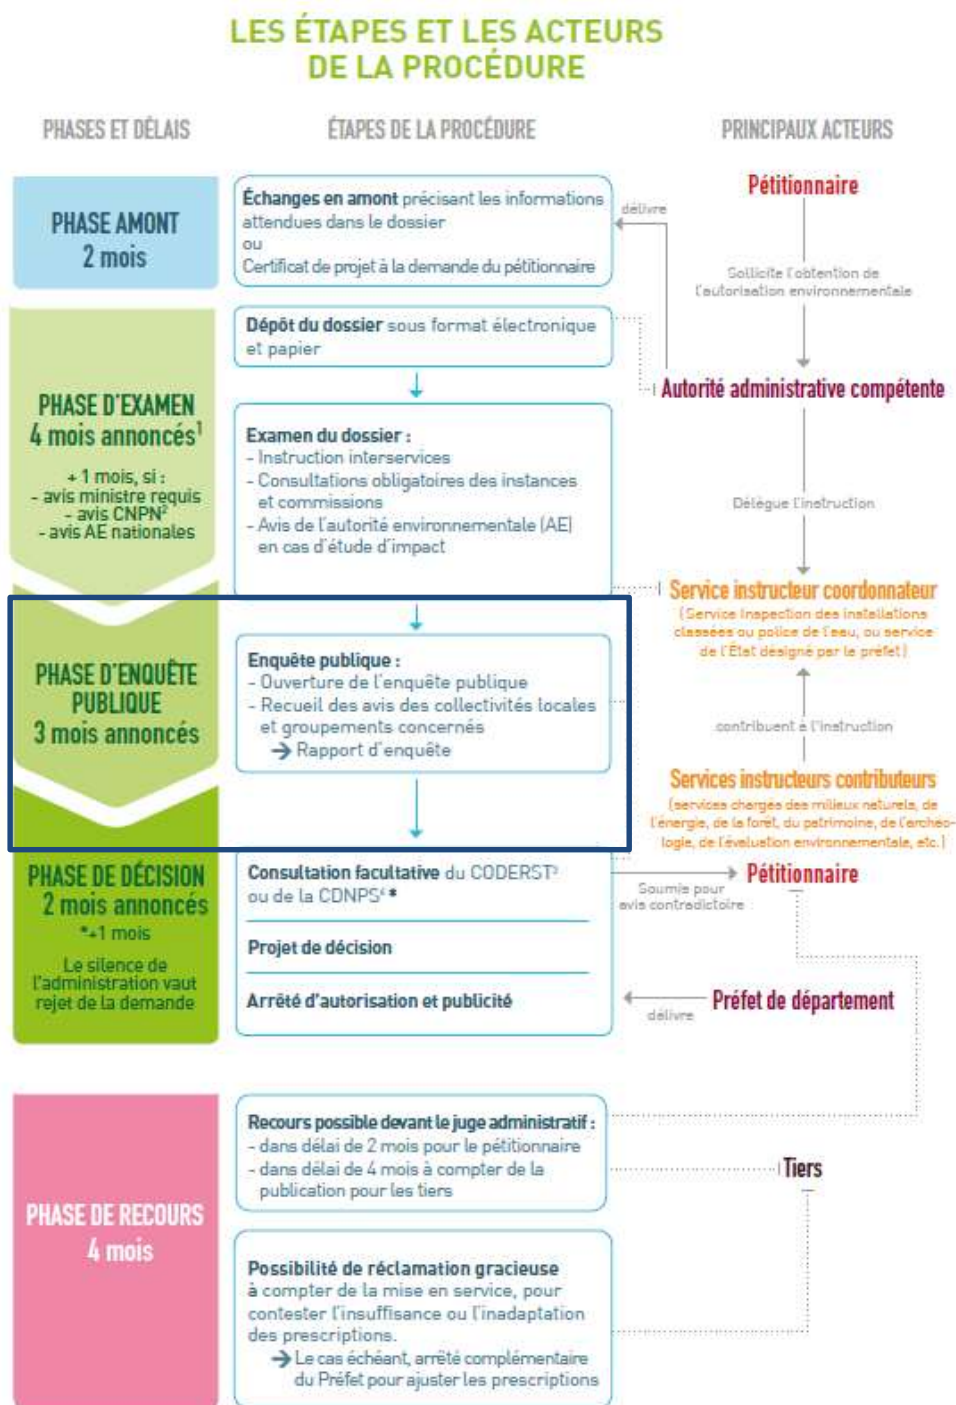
LES ÉTAPES ET LES ACTEURS
DE LA PROCÉDURE

PHASES ET DÉLAIS

ÉTAPES DE LA PROCÉDURE

PRINCIPAUX ACTEURS

PHASE AMONT
2 mois

Échanges en amont précisant les informations attendues dans le dossier
ou
Certificat de projet à la demande du pétitionnaire

délivre

Pétitionnaire

Sollicite l'obtention de l'autorisation environnementale

PHASE D'EXAMEN
4 mois annoncés$^1$

+ 1 mois, si :
- avis ministre requis
- avis CNPN$^2$
- avis AE nationales

Dépôt du dossier sous format électronique et papier

Autorité administrative compétente

Examen du dossier :
- Instruction interservices
- Consultations obligatoires des instances et commissions
- Avis de l'autorité environnementale (AE) en cas d'étude d'impact

Délègue l'instruction

Service instructeur coordonnateur
(Service inspection des installations classées ou police de l'eau, ou service de l'État désigné par le préfet)

PHASE D'ENQUÊTE PUBLIQUE
3 mois annoncés

Enquête publique :
- Ouverture de l'enquête publique
- Recueil des avis des collectivités locales et groupements concernés
→ Rapport d'enquête

contribuent à l'instruction

Services instructeurs contributeurs
(services chargés des milieux naturels, de l'énergie, de la forêt, du patrimoine, de l'archéologie, de l'évaluation environnementale, etc.)

PHASE DE DÉCISION
2 mois annoncés

*+1 mois

Le silence de l'administration vaut rejet de la demande

Consultation facultative du CODERST$^3$ ou de la CDNPS$^4$ *

Soumis pour avis contradictoire

Pétitionnaire

Projet de décision

Arrêté d'autorisation et publicité

délivre

Préfet de département

PHASE DE RECOURS
4 mois

Recours possible devant le juge administratif :
- dans délai de 2 mois pour le pétitionnaire
- dans délai de 4 mois à compter de la publication pour les tiers

Tiers

Possibilité de réclamation gracieuse à compter de la mise en service, pour contester l'insuffisance ou l'inadaptation des prescriptions.
→ Le cas échéant, arrêté complémentaire du Préfet pour ajuster les prescriptions